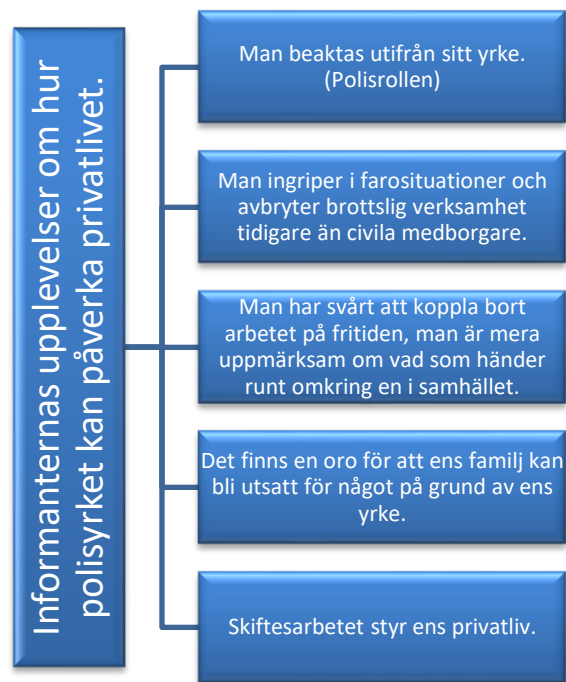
Informanternas upplevelser om hur polisyrket kan påverka privatlivet.

Man beaktas utifrån sitt yrke. (Polisrollen)

Man ingriper i farosituationer och avbryter brottslig verksamhet tidigare än civila medborgare.

Man har svårt att koppla bort arbetet på fritiden, man är mera uppmärksam om vad som händer runt omkring en i samhället.

Det finns en oro för att ens familj kan bli utsatt för något på grund av ens yrke.

Skiftesarbetet styr ens privatliv.